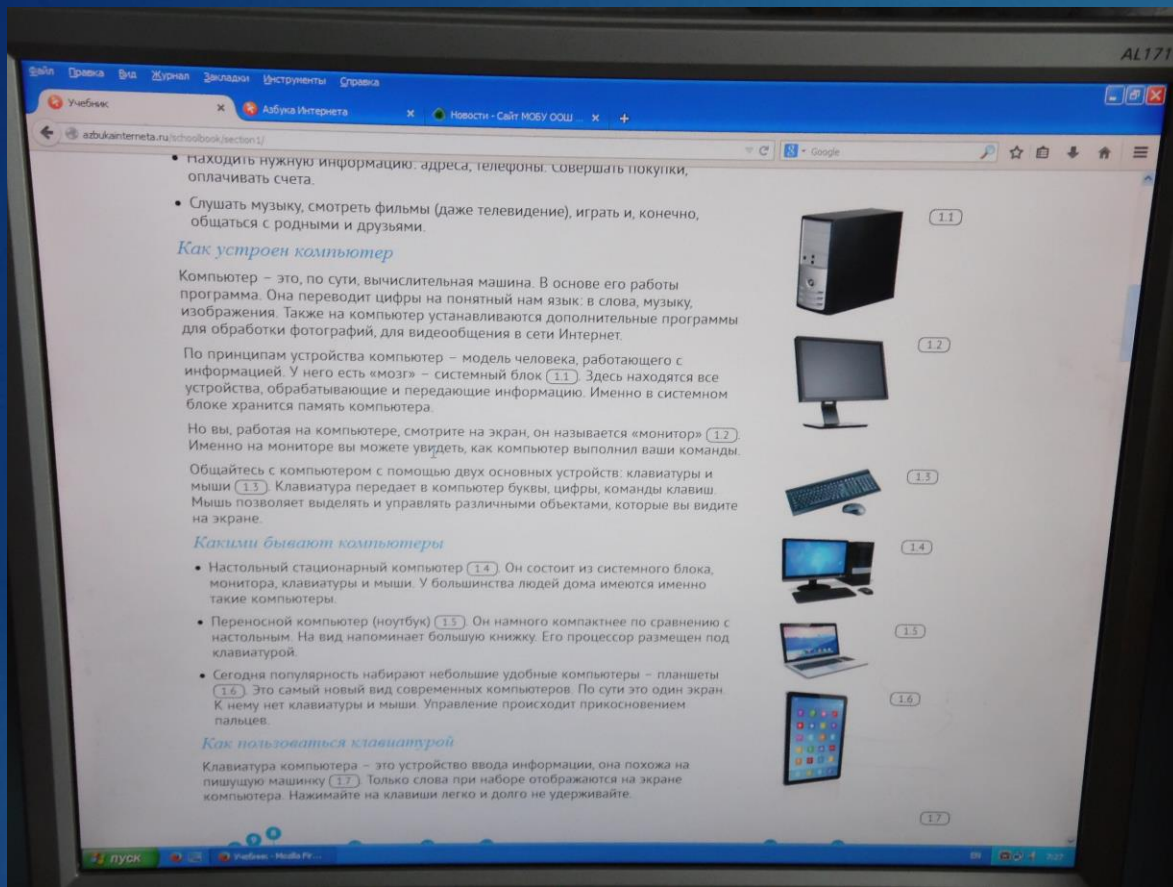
AL171

Файл Правка Вид Журнал Закладки Инструменты Справка

Учебник × Азбука Интернета × Новости - Сайт МОБУ ООШ ... × +

azbukainterneta.ru/schoolbook/section1/

Google

• Находить нужную информацию: адреса, телефоны. Совершать покупки, оплачивать счета.

• Слушать музыку, смотреть фильмы (даже телевидение), играть и, конечно, общаться с родными и друзьями.

Как устроен компьютер

Компьютер – это, по сути, вычислительная машина. В основе его работы программа. Она переводит цифры на понятный нам язык: в слова, музыку, изображения. Также на компьютер устанавливаются дополнительные программы для обработки фотографий, для видеообщения в сети Интернет.

По принципам устройства компьютер – модель человека, работающего с информацией. У него есть «мозг» – системный блок 1.1. Здесь находятся все устройства, обрабатывающие и передающие информацию. Именно в системном блоке хранится память компьютера.

Но вы, работая на компьютере, смотрите на экран, он называется «монитор» 1.2. Именно на мониторе вы можете увидеть, как компьютер выполнил ваши команды.

Общайтесь с компьютером с помощью двух основных устройств: клавиатуры и мыши 1.3. Клавиатура передает в компьютер буквы, цифры, команды клавиш. Мышь позволяет выделять и управлять различными объектами, которые вы видите на экране.

Какими бывают компьютеры

• Настольный стационарный компьютер 1.4. Он состоит из системного блока, монитора, клавиатуры и мыши. У большинства людей дома имеются именно такие компьютеры.

• Переносной компьютер (ноутбук) 1.5. Он намного компактнее по сравнению с настольным. На вид напоминает большую книжку. Его процессор размещен под клавиатурой.

• Сегодня популярность набирают небольшие удобные компьютеры – планшеты 1.6. Это самый новый вид современных компьютеров. По сути это один экран. К нему нет клавиатуры и мыши. Управление происходит прикосновением пальцев.

Как пользоваться клавиатурой

Клавиатура компьютера – это устройство ввода информации, она похожа на пишущую машинку 1.7. Только слова при наборе отображаются на экране компьютера. Нажимайте на клавиши легко и долго не удерживайте.

1.1
1.2
1.3
1.4
1.5
1.6
1.7

пуск
Учебник - Mozilla Fi...